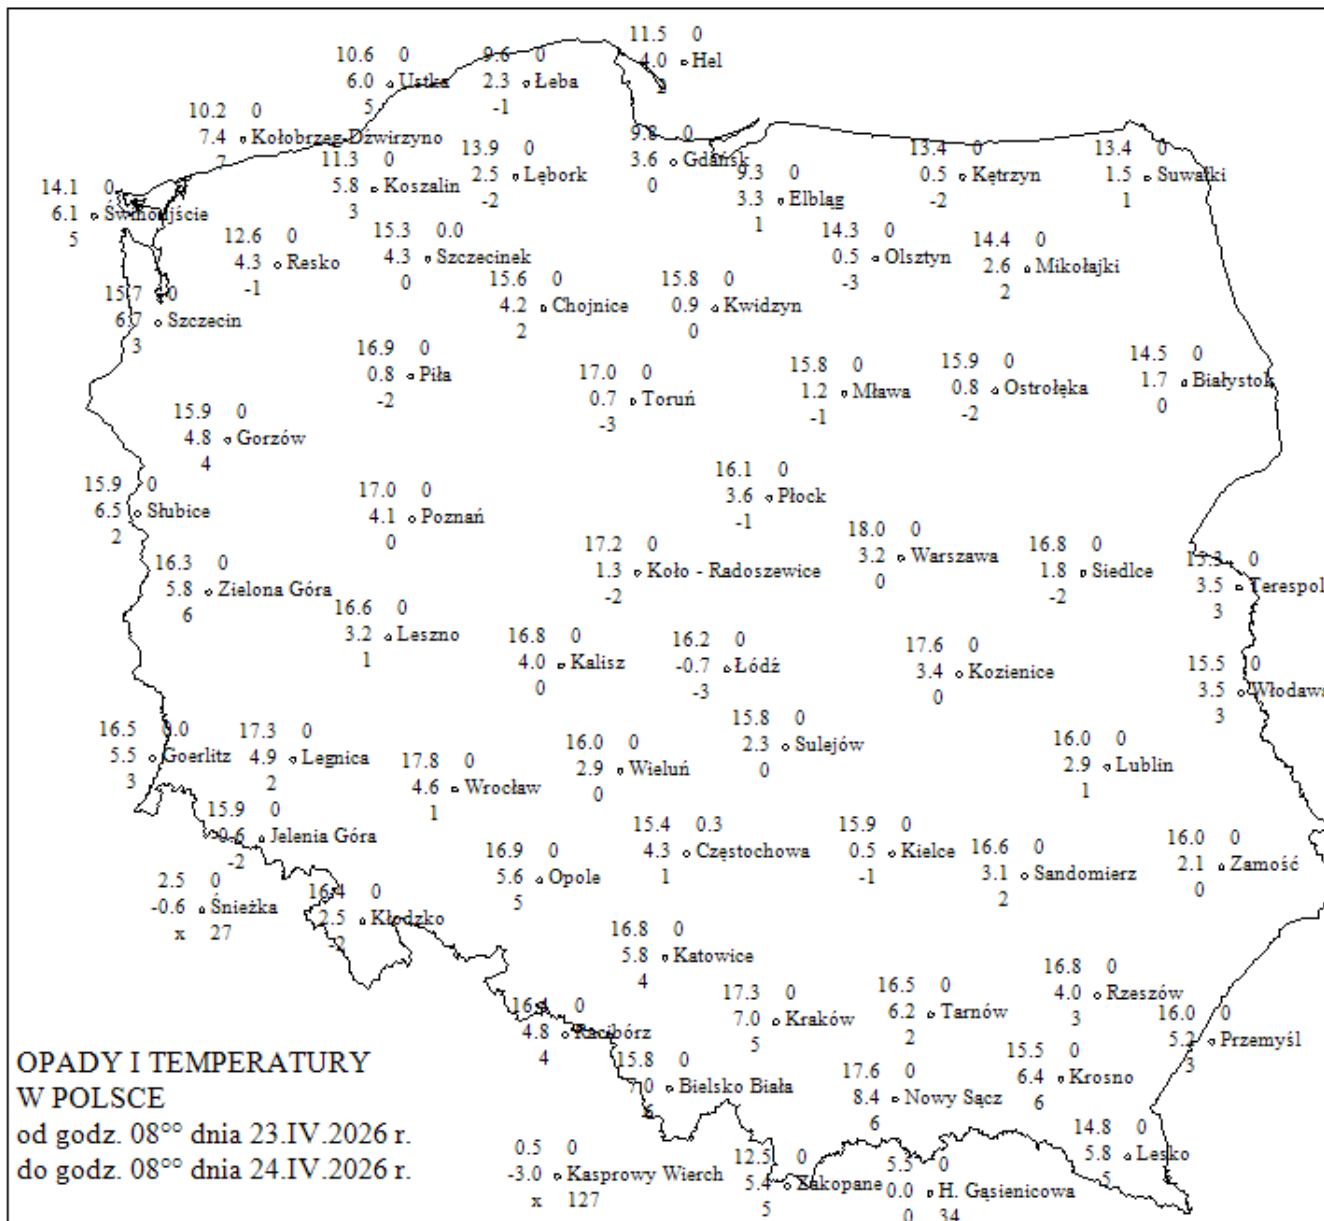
10.6 0
6.0 Ustka
5

9.6 0
2.3 Łeba
-1

11.5 0
4.0 Hel
2

10.2 0
7.4 Kołobrzeg-Dźwirzyno
7

11.3 0
5.8 Koszalin
3

13.9 0
2.5 Lębork
-2

9.8 0
3.6 Gdańsk
0

9.3 0
3.3 Elbląg
1

13.4 0
0.5 Kętrzyn
-2

13.4 0
1.5 Suwałki
1

14.1 0
6.1 Świnoujście
5

12.6 0
4.3 Resko
-1

15.3 0.0
4.3 Szczecinek
0

14.3 0
0.5 Olsztyn
-3

14.4 0
2.6 Mikołajki
2

15.7 0
6.7 Szczecin
3

15.6 0
4.2 Chojnice
2

15.8 0
0.9 Kwidzyn
0

16.9 0
0.8 Piła
-2

17.0 0
0.7 Toruń
-3

15.8 0
1.2 Mława
-1

15.9 0
0.8 Ostrołęka
-2

14.5 0
1.7 Białystok
0

15.9 0
4.8 Gorzów
4

16.1 0
3.6 Płock
-1

15.9 0
6.5 Słubice
2

17.0 0
4.1 Poznań
0

17.2 0
1.3 Koło - Radoszewice
-2

18.0 0
3.2 Warszawa
0

16.8 0
1.8 Siedlce
-2

15.3 0
3.5 Terespol
3

16.3 0
5.8 Zielona Góra
6

16.6 0
3.2 Leszno
1

16.8 0
4.0 Kalisz
0

16.2 0
-0.7 Łódź
-3

17.6 0
3.4 Kozienice
0

15.5 0
3.5 Włodawa
3

16.5 0.0
5.5 Goerlitz
3

17.3 0
4.9 Legnica
2

17.8 0
4.6 Wrocław
1

16.0 0
2.9 Wieluń
0

15.8 0
2.3 Sulejów
0

16.0 0
2.9 Lublin
1

15.9 0
9.6 Jelenia Góra
-2

15.4 0.3
4.3 Częstochowa
1

15.9 0
0.5 Kielce
-1

16.6 0
3.1 Sandomierz
2

16.0 0
2.1 Zamość
0

2.5 0
-0.6 Śnieżka
x 27

16.4 0
2.5 Kłodzko
2

16.9 0
5.6 Opole
5

16.8 0
5.8 Katowice
4

16.8 0
4.0 Rzeszów
3

17.3 0
7.0 Kraków
5

16.5 0
6.2 Tarnów
2

16.0 0
5.2 Przemyśl
3

16.4 0
4.8 Racibórz
4

15.8 0
7.0 Bielsko Biała
6

17.6 0
8.4 Nowy Sącz
6

15.5 0
6.4 Krosno
6

OPADY I TEMPERATURY
W POLSCE
od godz. 08$^{00}$ dnia 23.IV.2026 r.
do godz. 08$^{00}$ dnia 24.IV.2026 r.

0.5 0
-3.0 Kasprowy Wierch
x 127

12.5 0
5.4 Zakopane
5

5.5 0
0.0 H. Gąsienicowa
0 34

14.8 0
5.8 Lesko
5